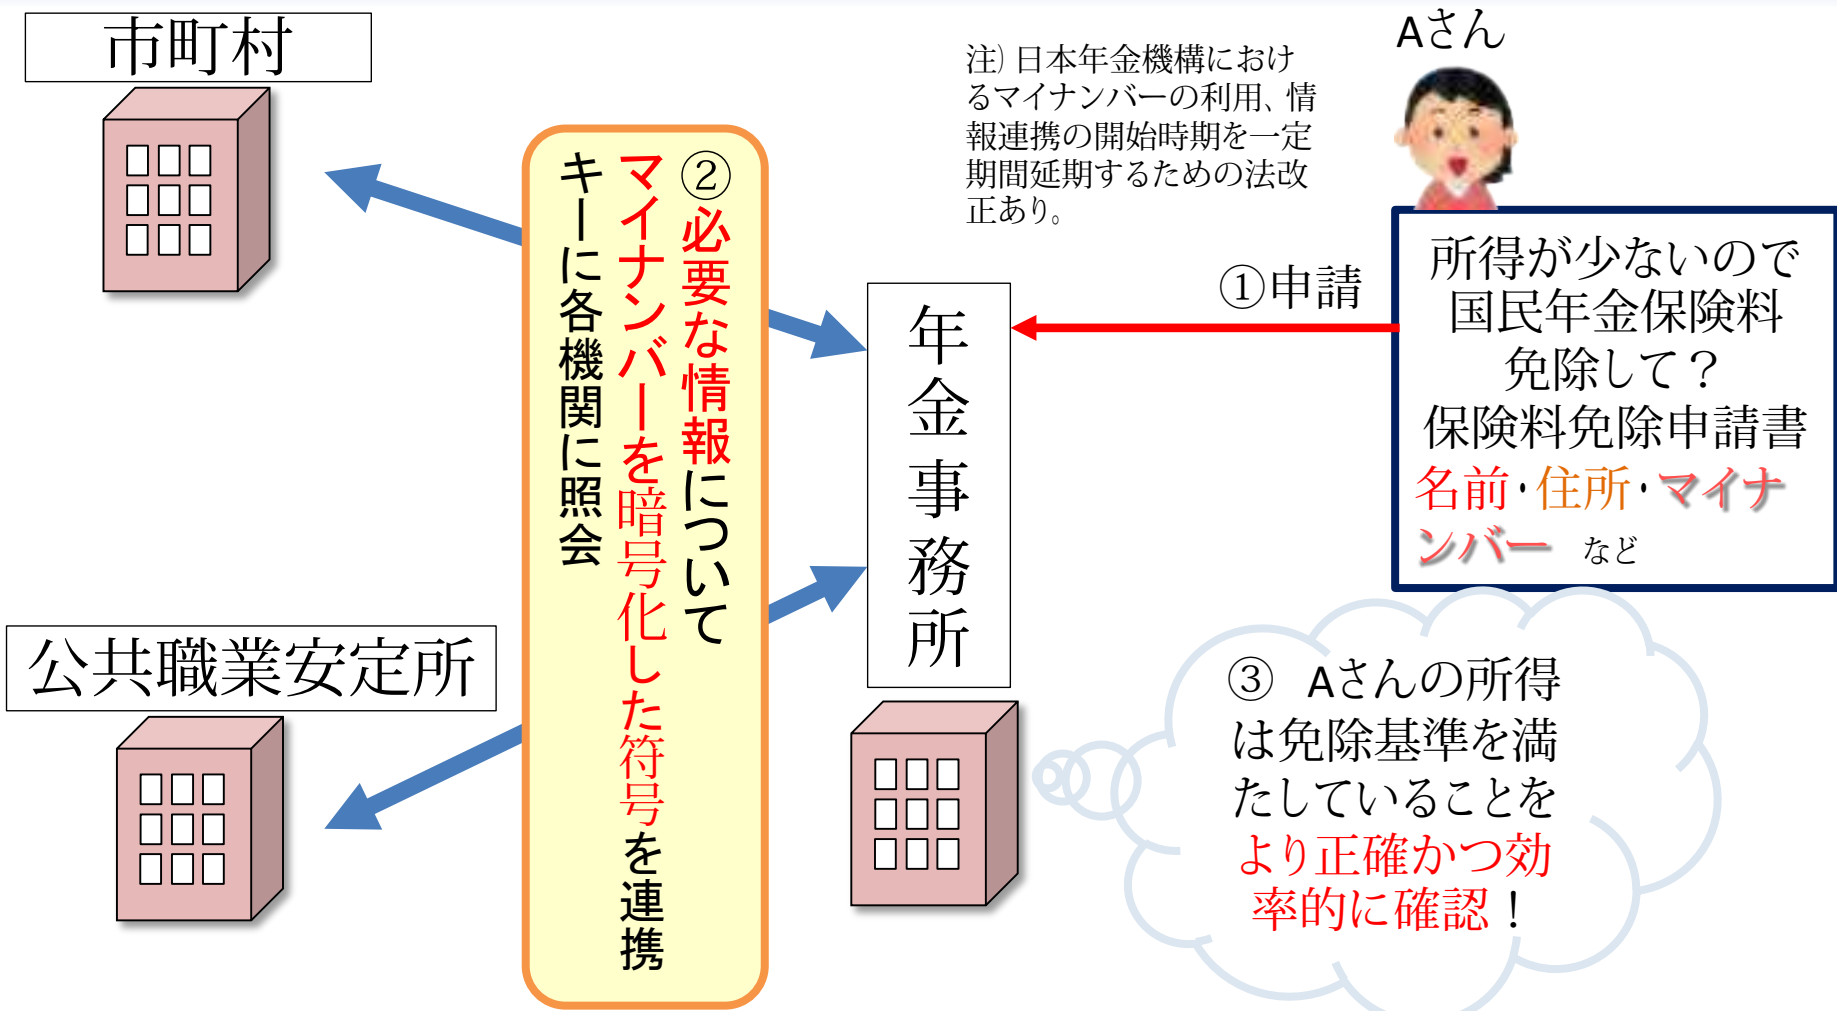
市町村

公共職業安定所

②必要な情報について
マイナンバーを暗号化した符号を連携
キーに各機関に照会

年金事務所

注）日本年金機構におけるマイナンバーの利用、情報連携の開始時期を一定期間延期するための法改正あり。

Aさん

①申請

所得が少ないので
国民年金保険料
免除して？
保険料免除申請書
名前・住所・マイナンバー　など

③　Aさんの所得は免除基準を満たしていることをより正確かつ効率的に確認！